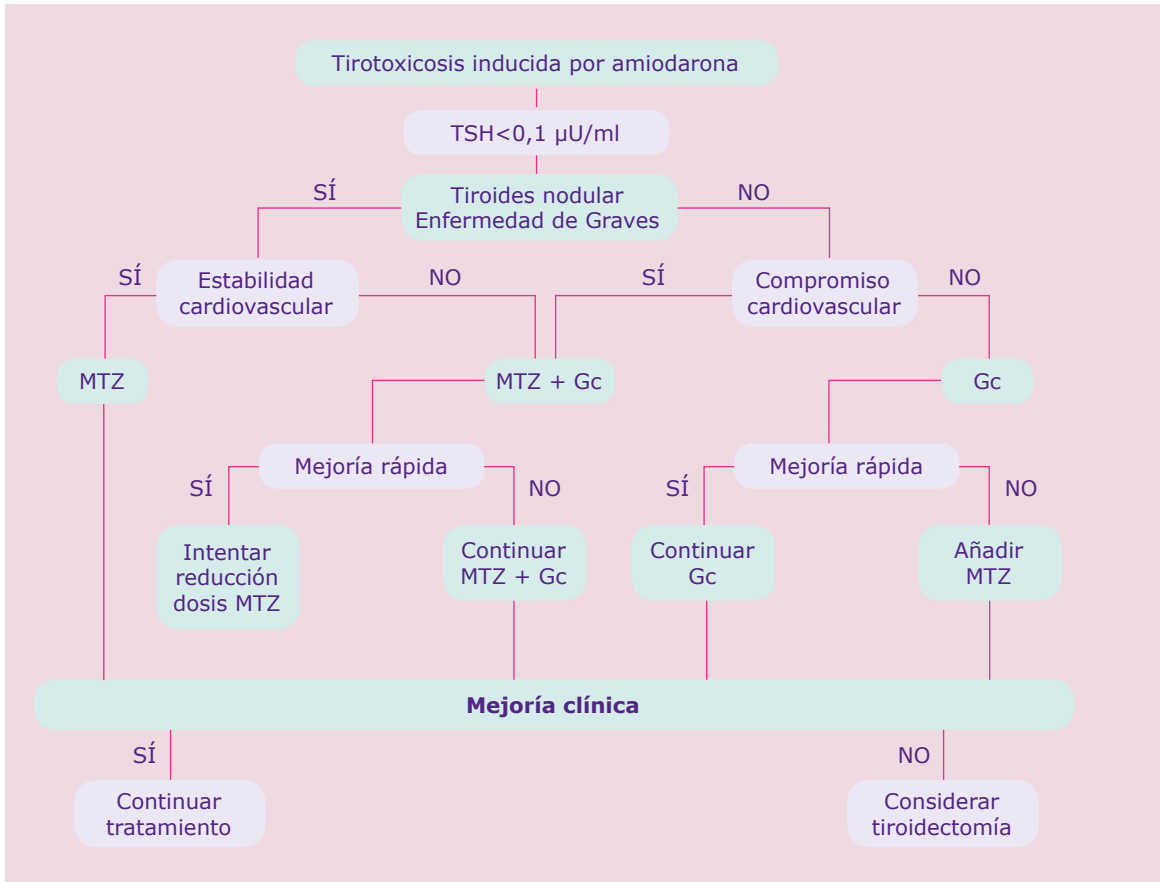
Tirotoxicosis inducida por amiodarona

TSH<0,1 μU/ml

SÍ

Tiroides nodular
Enfermedad de Graves

NO

SÍ

Estabilidad cardiovascular

NO

SÍ

Compromiso cardiovascular

NO

MTZ

MTZ + Gc

Gc

Mejoría rápida

SÍ

NO

Mejoría rápida

SÍ

NO

Intentar reducción dosis MTZ

Continuar MTZ + Gc

Continuar Gc

Añadir MTZ

**Mejoría clínica**

SÍ

NO

Continuar tratamiento

Considerar tiroidectomía